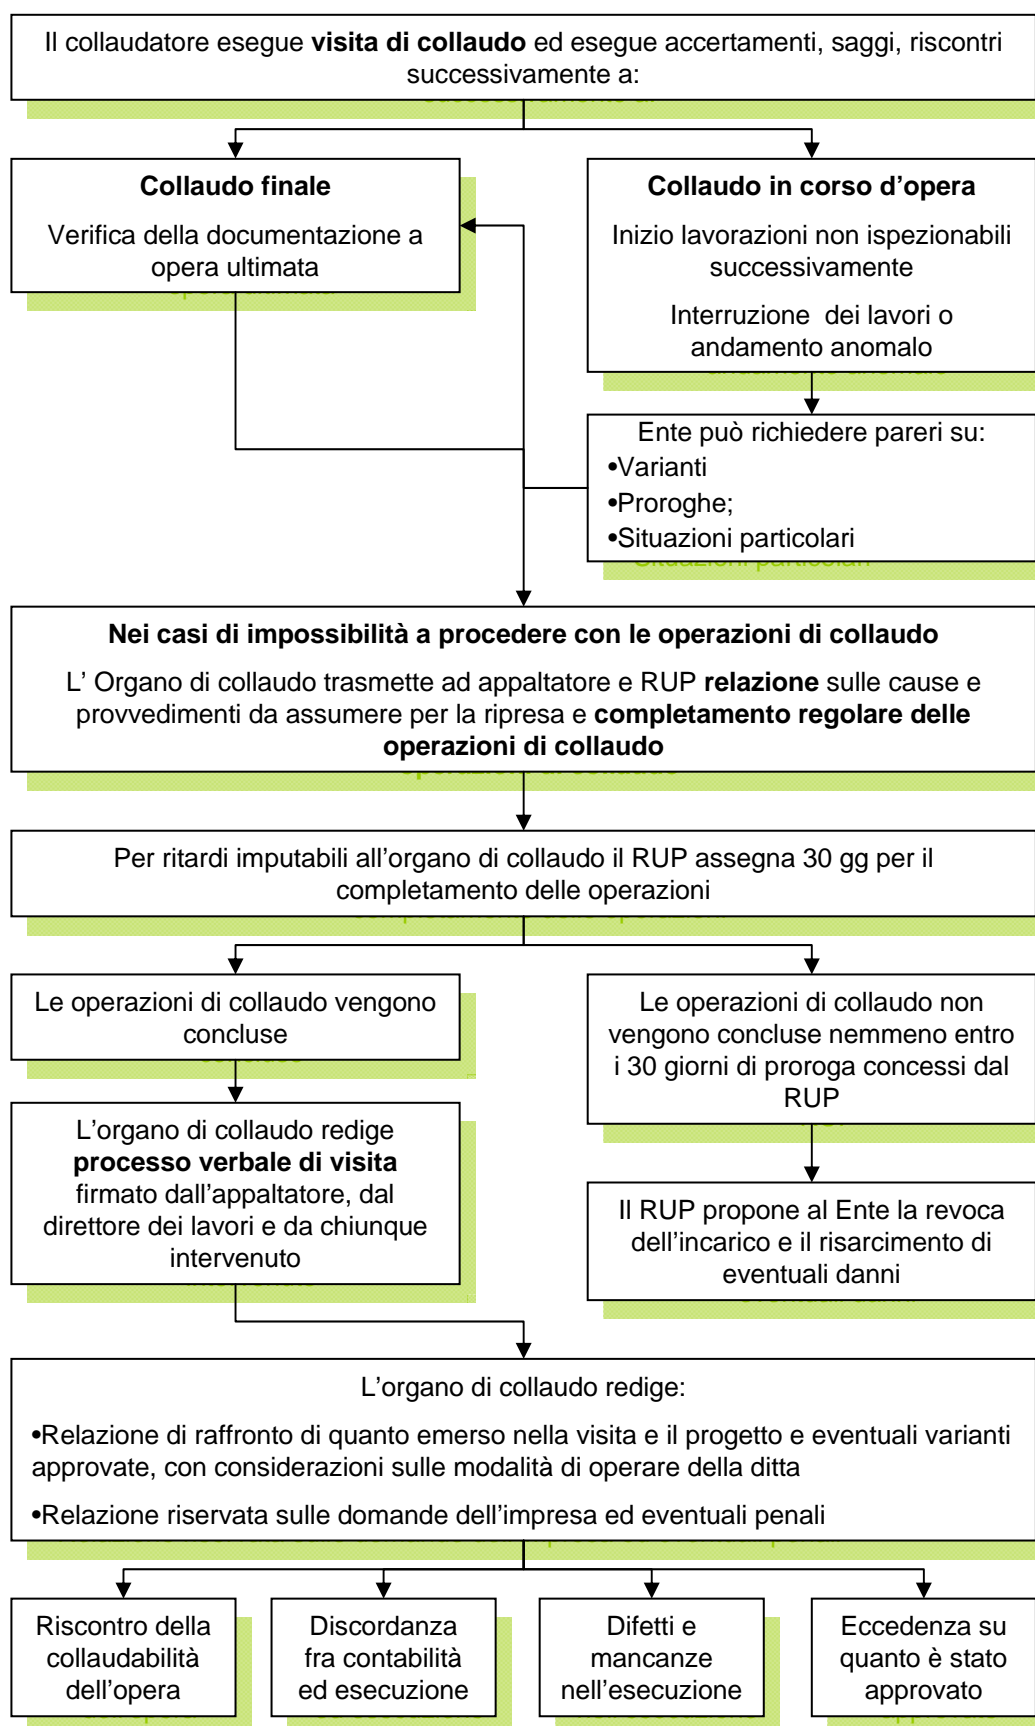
Il collaudatore esegue **visita di collaudo** ed esegue accertamenti, saggi, riscontri successivamente a:

**Collaudo finale**

Verifica della documentazione a opera ultimata

**Collaudo in corso d'opera**

Inizio lavorazioni non ispezionabili successivamente

Interruzione dei lavori o andamento anomalo

Ente può richiedere pareri su:
•Varianti
•Proroghe;
•Situazioni particolari

**Nei casi di impossibilità a procedere con le operazioni di collaudo**

L' Organo di collaudo trasmette ad appaltatore e RUP **relazione** sulle cause e provvedimenti da assumere per la ripresa e **completamento regolare delle operazioni di collaudo**

Per ritardi imputabili all'organo di collaudo il RUP assegna 30 gg per il completamento delle operazioni

Le operazioni di collaudo vengono concluse

Le operazioni di collaudo non vengono concluse nemmeno entro i 30 giorni di proroga concessi dal RUP

L'organo di collaudo redige **processo verbale di visita** firmato dall'appaltatore, dal direttore dei lavori e da chiunque intervenuto

Il RUP propone al Ente la revoca dell'incarico e il risarcimento di eventuali danni

L'organo di collaudo redige:

•Relazione di raffronto di quanto emerso nella visita e il progetto e eventuali varianti approvate, con considerazioni sulle modalità di operare della ditta

•Relazione riservata sulle domande dell'impresa ed eventuali penali

Riscontro della collaudabilità dell'opera

Discordanza fra contabilità ed esecuzione

Difetti e mancanze nell'esecuzione

Eccedenza su quanto è stato approvato